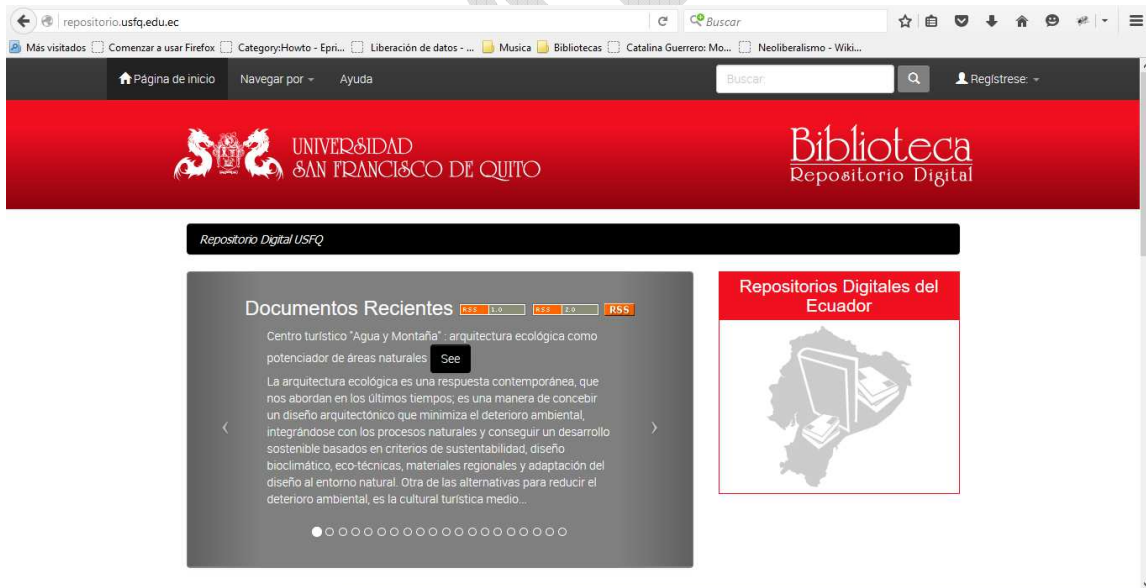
repositorio.usfq.edu.ec

Buscar

Más visitados Comenzar a usar Firefox Category:Howto - Epri... Liberación de datos - ... Musica Bibliotecas Catalina Guerrero: Mo... Neoliberalismo - Wiki...

Página de inicio Navegar por Ayuda

Buscar

Regístrese

UNIVERSIDAD SAN FRANCISCO DE QUITO

Biblioteca Repositorio Digital

Repositorio Digital USFQ

Documentos Recientes RSS 1.0 RSS 2.0 RSS

Centro turístico "Agua y Montaña" : arquitectura ecológica como potenciador de áreas naturales See

La arquitectura ecológica es una respuesta contemporánea, que nos abordan en los últimos tiempos; es una manera de concebir un diseño arquitectónico que minimiza el deterioro ambiental, integrándose con los procesos naturales y conseguir un desarrollo sostenible basados en criterios de sustentabilidad, diseño bioclimático, eco-técnicas, materiales regionales y adaptación del diseño al entorno natural. Otra de las alternativas para reducir el deterioro ambiental, es la cultural turística medio...

Repositorios Digitales del Ecuador